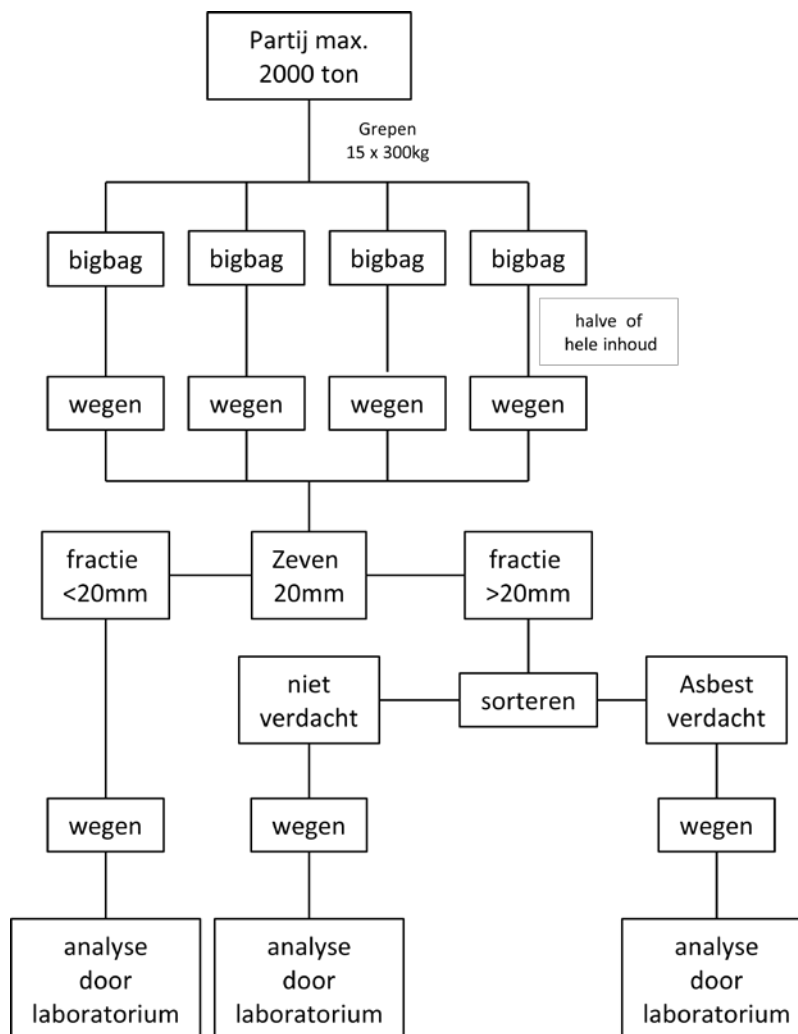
Partij max. 2000 ton

Grepen 15 x 300kg

bigbag

bigbag

bigbag

bigbag

halve of hele inhoud

wegen

wegen

wegen

wegen

fractie <20mm

Zeven 20mm

fractie >20mm

niet verdacht

sorteren

Asbest verdacht

wegen

wegen

wegen

analyse door laboratorium

analyse door laboratorium

analyse door laboratorium